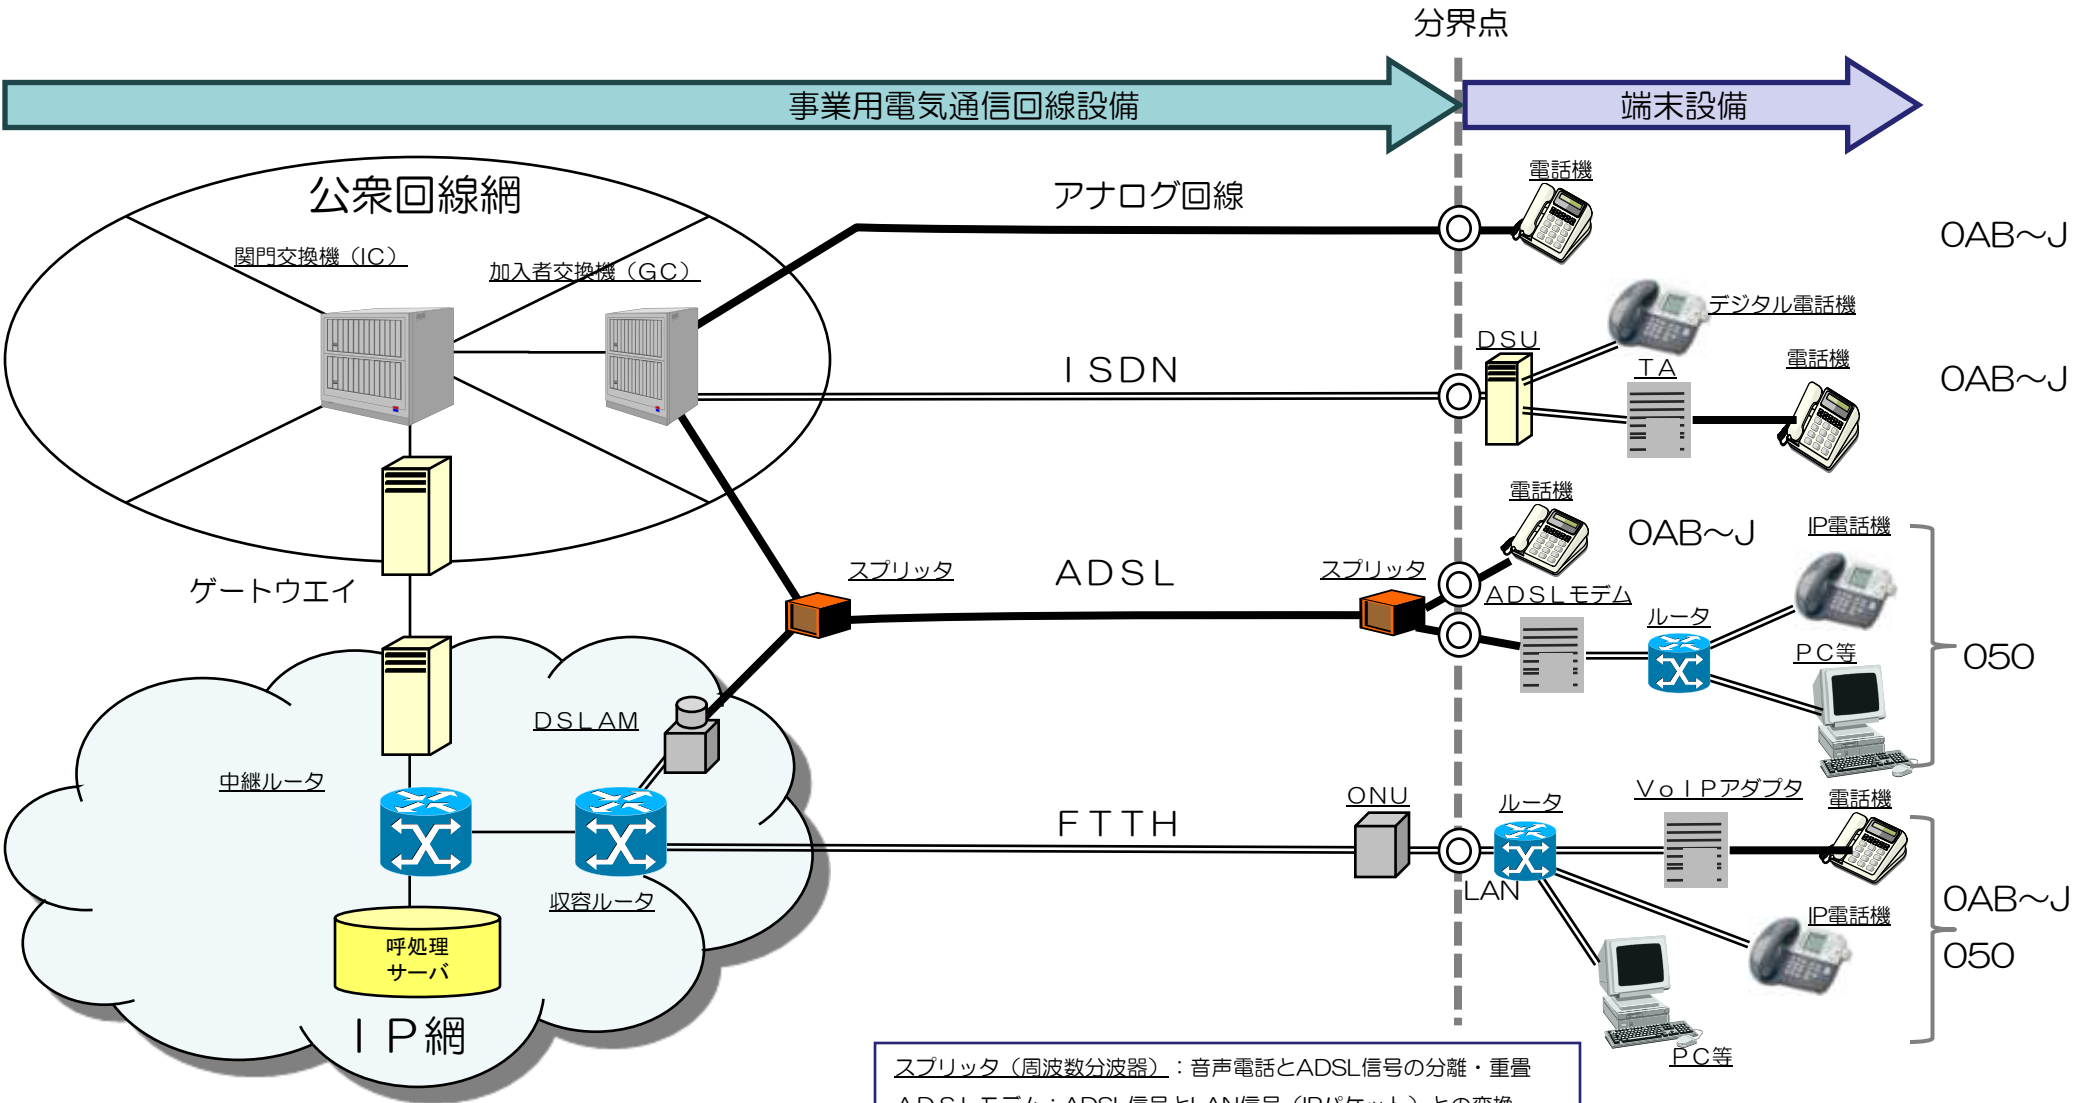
分界点

事業用電気通信回線設備

端末設備

公衆回線網

関門交換機（IC）

加入者交換機（GC）

アナログ回線

電話機

0AB~J

デジタル電話機

DSU

TA

電話機

ISDN

0AB~J

ゲートウエイ

電話機

0AB~J

IP電話機

スプリッタ

ADSL

スプリッタ

ADSLモデム

ルータ

PC等

050

DSLAM

中継ルータ

ONU

ルータ

VoIPアダプタ

電話機

FTTH

LAN

収容ルータ

IP電話機

0AB~J

050

呼処理
サーバ

IP網

PC等

スプリッタ（周波数分波器）：音声電話とADSL信号の分離・重畳

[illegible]